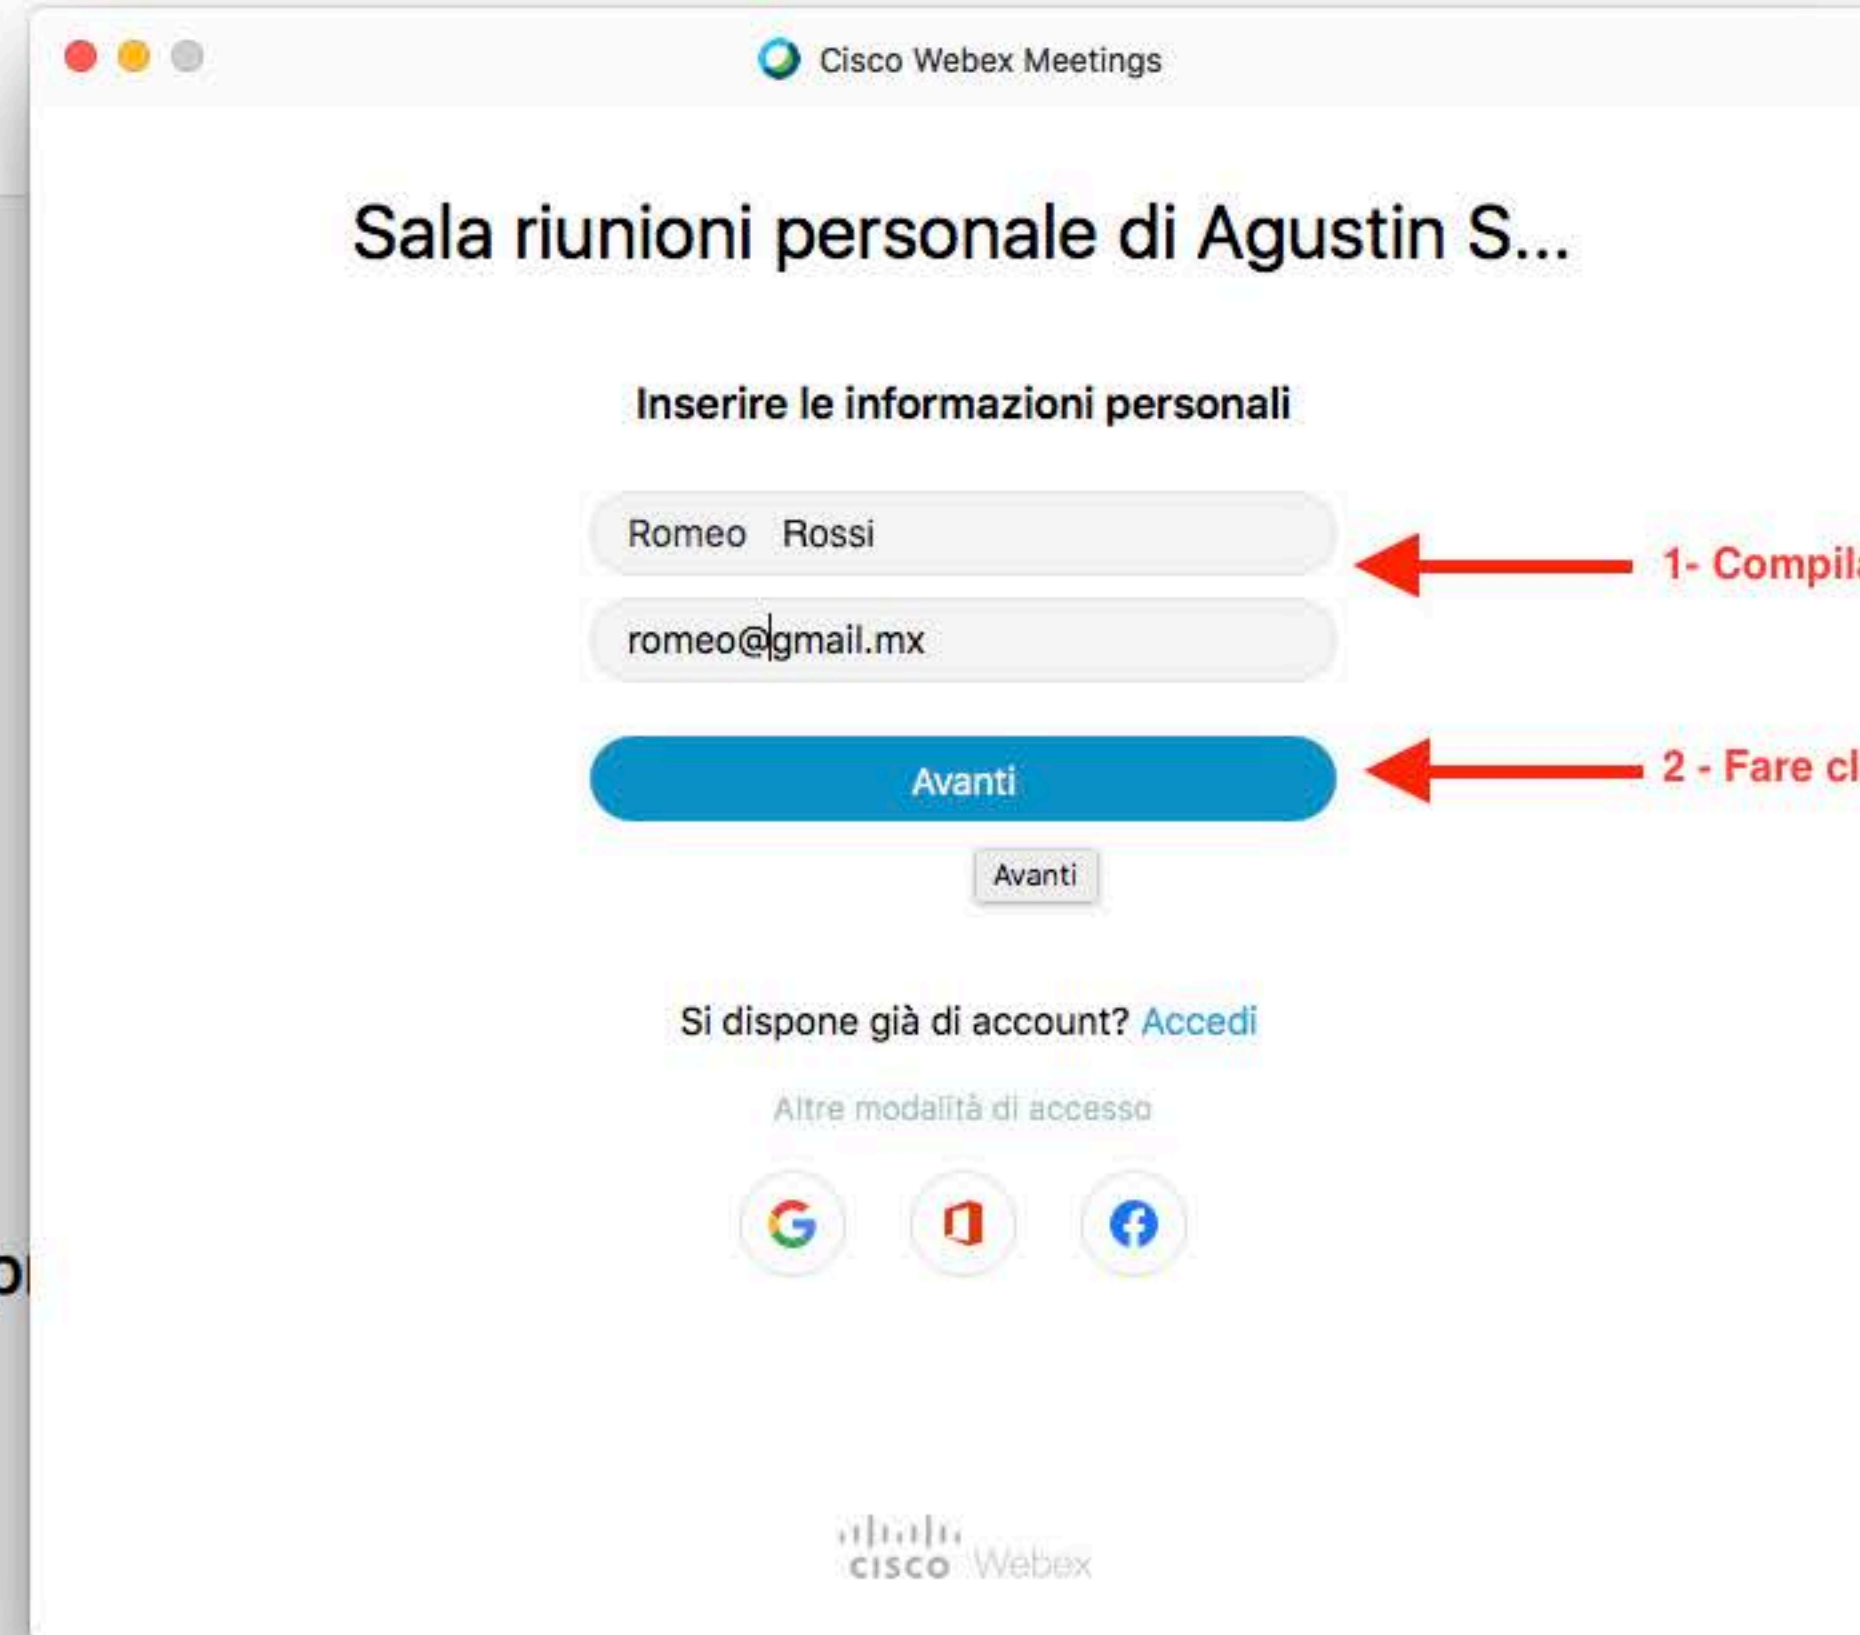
Cisco Webex Meetings

Sala riunioni personale di Agustin S...

Inserire le informazioni personali

Romeo Rossi

romeo@gmail.mx

1- Compil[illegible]

Avanti

2 - Fare cl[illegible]

Avanti

Si dispone già di account? Accedi

Altre modalità di accesso

cisco Webex